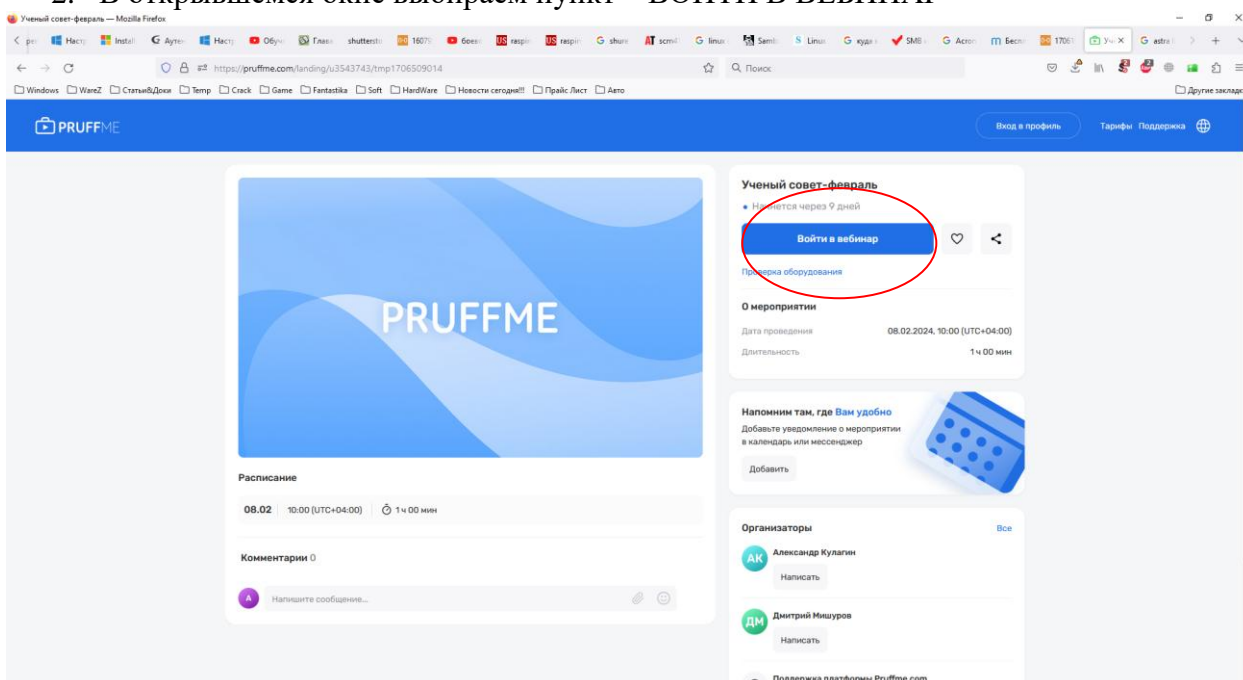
2. В открывшемся окне выбираем пункт «ВОЙТИ В ВЕБИНАР»

Ученый совет-февраль — Mozilla Firefox

https://pruffme.com/landing/u3543743/tmp1706509014

Поиск

Windows WareZ Статьи&Доки Temp Crack Game Fantastika Soft HardWare Новости сегодня!!! Прайс Лист Авто Другие закладки

PRUFFME

Вход в профиль Тарифы Поддержка

PRUFFME

Расписание

08.02 10:00 (UTC+04:00) 1 ч 00 мин

Комментарии 0

Напишите сообщение...

Ученый совет-февраль

Начнется через 9 дней

Войти в вебинар

Проверка оборудования

О мероприятии

Дата проведения 08.02.2024, 10:00 (UTC+04:00)

Длительность 1 ч 00 мин

Напомним там, где Вам удобно

Добавьте уведомление о мероприятии в календарь или мессенджер

Добавить

Организаторы Все

АК Александр Кулагин

Написать

ДМ Дмитрий Мишуров

Написать

Поддержка платформы Pruffme.com